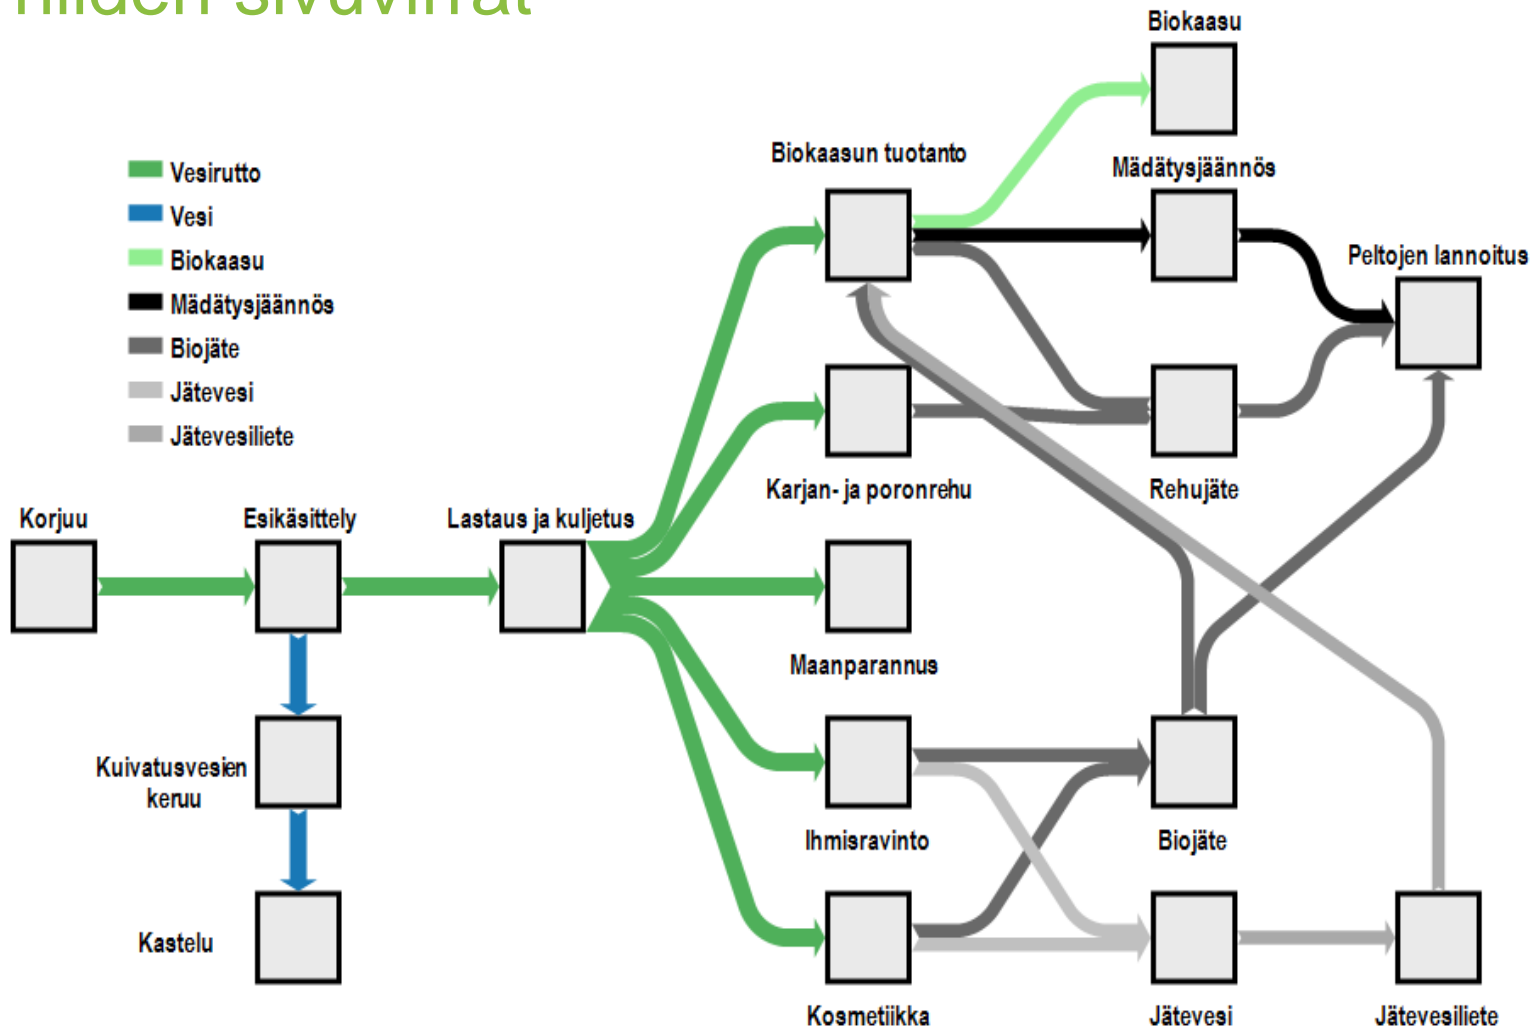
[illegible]

Vesirutto
Vesi
Biokaasu
Mädätysjäännös
Biojäte
Jätevesi
Jätevesiliete

Biokaasu
Biokaasun tuotanto
Mädätysjäännös
Peltojen lannoitus
Karjan- ja poronrehu
Rehujäte
Korjuu
Esikäsittely
Lastaus ja kuljetus
Maanparannus
Kuivatusvesien keruu
Ihmisravinto
Biojäte
Kastelu
Kosmetiikka
Jätevesi
Jätevesiliete